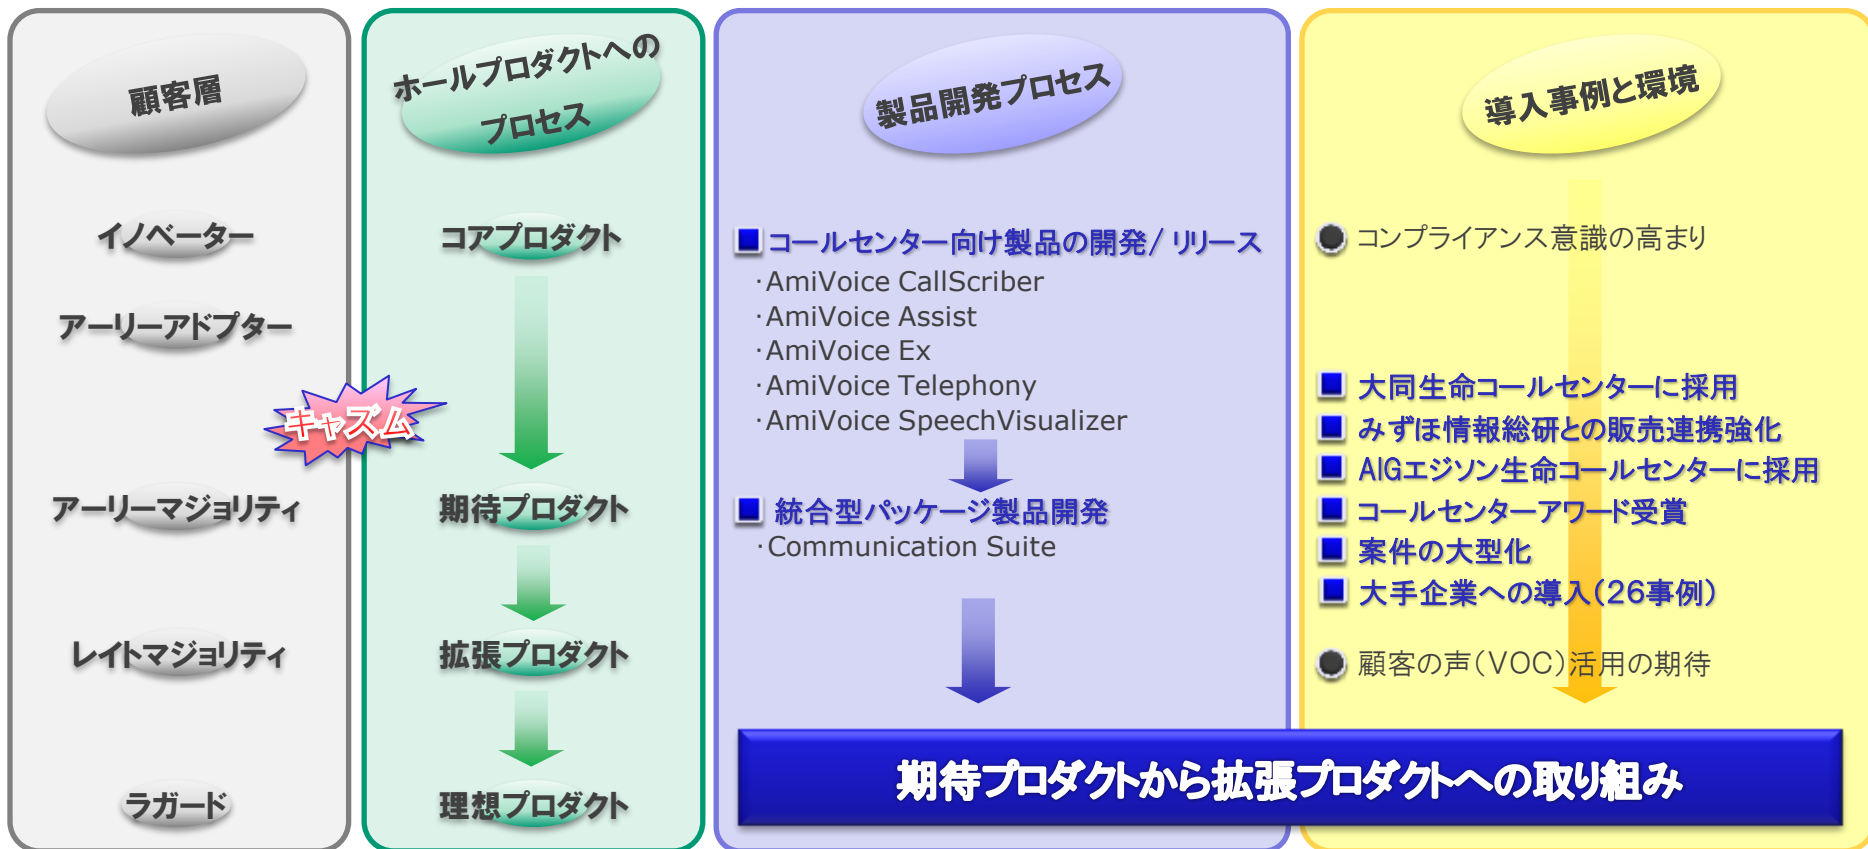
顧客層

イノベーター

アーリーアドプター

キャズム

アーリーマジョリティ

レイトマジョリティ

ラガード

ホールプロダクトへのプロセス

コアプロダクト

期待プロダクト

拡張プロダクト

理想プロダクト

製品開発プロセス

■コールセンター向け製品の開発/リリース
·AmiVoice CallScriber
·AmiVoice Assist
·AmiVoice Ex
·AmiVoice Telephony
·AmiVoice SpeechVisualizer

■ 統合型パッケージ製品開発
·Communication Suite

導入事例と環境

● コンプライアンス意識の高まり

■ 大同生命コールセンターに採用
■ みずほ情報総研との販売連携強化
■ AIGエジソン生命コールセンターに採用
■ コールセンターアワード受賞
■ 案件の大型化
■ 大手企業への導入(26事例)

● 顧客の声(VOC)活用の期待

期待プロダクトから拡張プロダクトへの取り組み